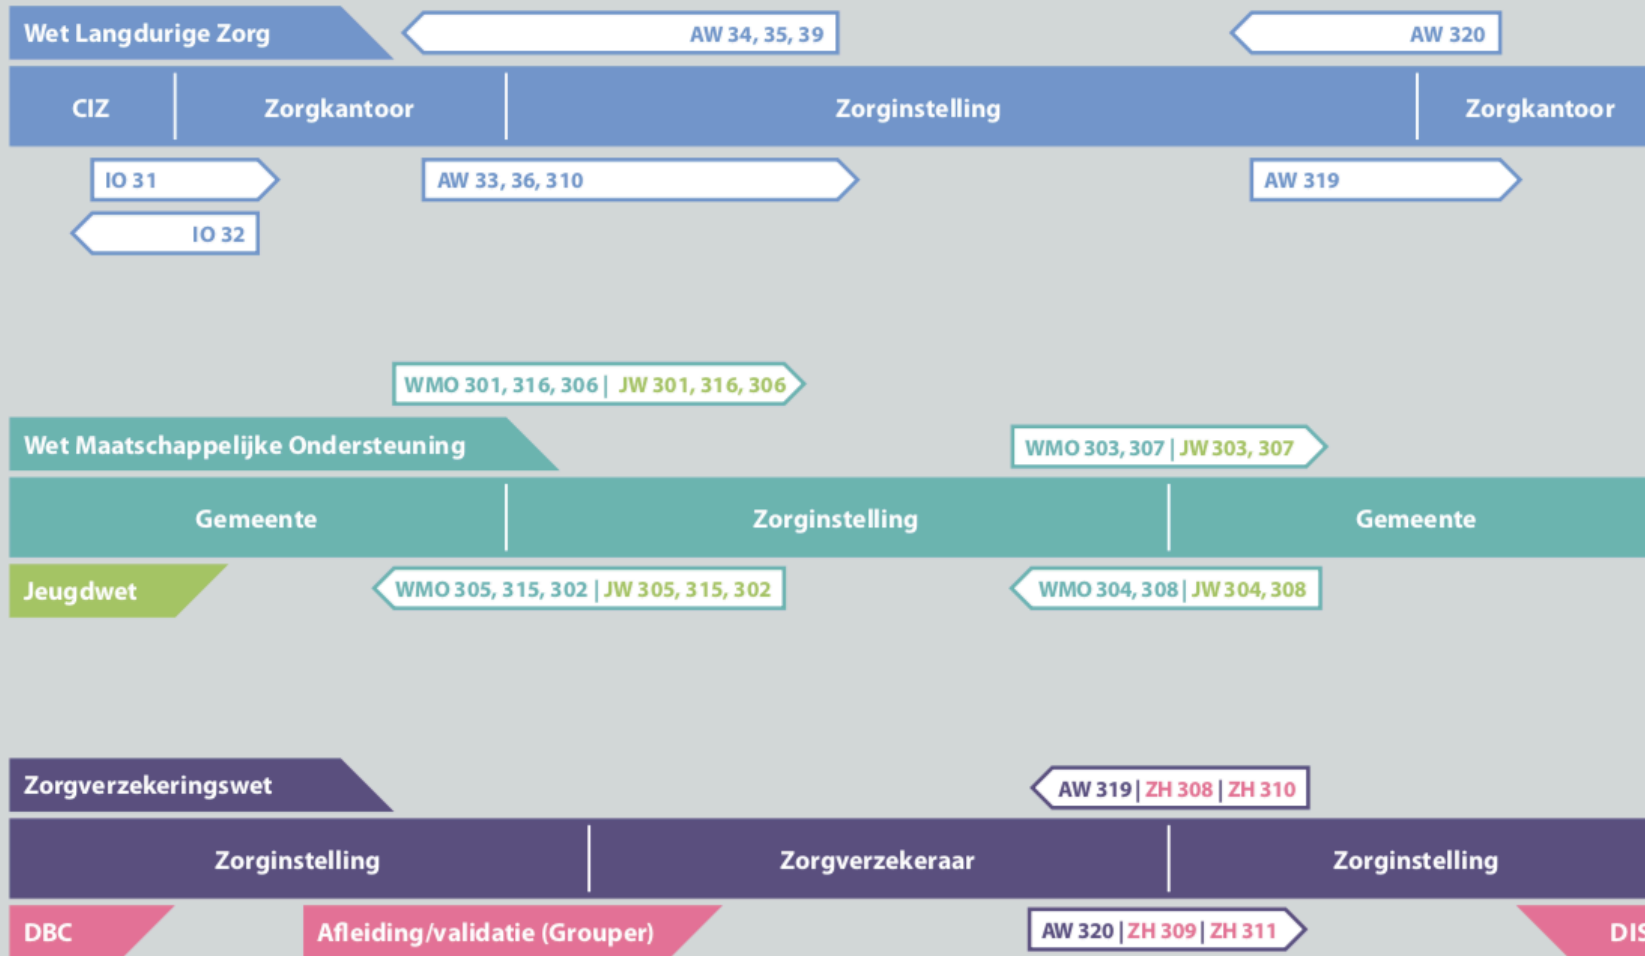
Wet Langdurige Zorg

AW 34, 35, 39

AW 320

CIZ

Zorgkantoor

Zorginstelling

Zorgkantoor

IO 31

AW 33, 36, 310

AW 319

IO 32

WMO 301, 316, 306 | JW 301, 316, 306

Wet Maatschappelijke Ondersteuning

WMO 303, 307 | JW 303, 307

Gemeente

Zorginstelling

Gemeente

Jeugdwet

WMO 305, 315, 302 | JW 305, 315, 302

WMO 304, 308 | JW 304, 308

Zorgverzekeringswet

AW 319 | ZH 308 | ZH 310

Zorginstelling

Zorgverzekeraar

Zorginstelling

DBC

Afleiding/validatie (Grouper)

AW 320 | ZH 309 | ZH 311

DIS